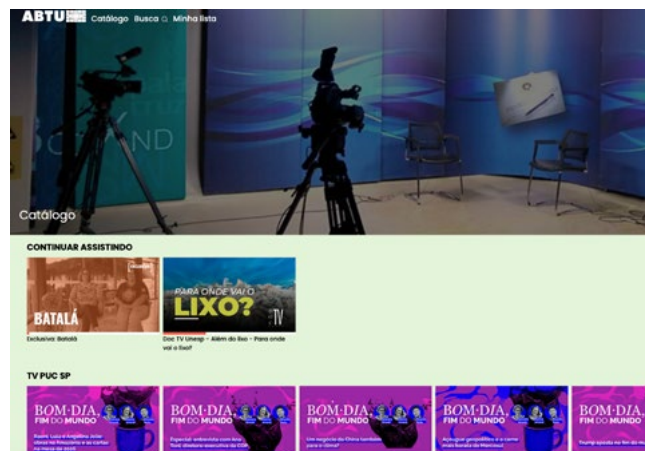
ABTU Catálogo Busca Minha lista

Catálogo

CONTINUAR ASSISTINDO

BATALÁ

Exclusiva: Batalá

PARA ONDE VAI O LIXO?

TV

Doc TV Unesp - Além do lixo - Para onde vai o lixo?

TV PUC SP

BOM·DIA, FIM DO MUNDO

BOM·DIA, FIM DO MUNDO

BOM·DIA, FIM DO MUNDO

BOM·DIA, FIM DO MUNDO

BOM·DIA, FIM DO MUNDO